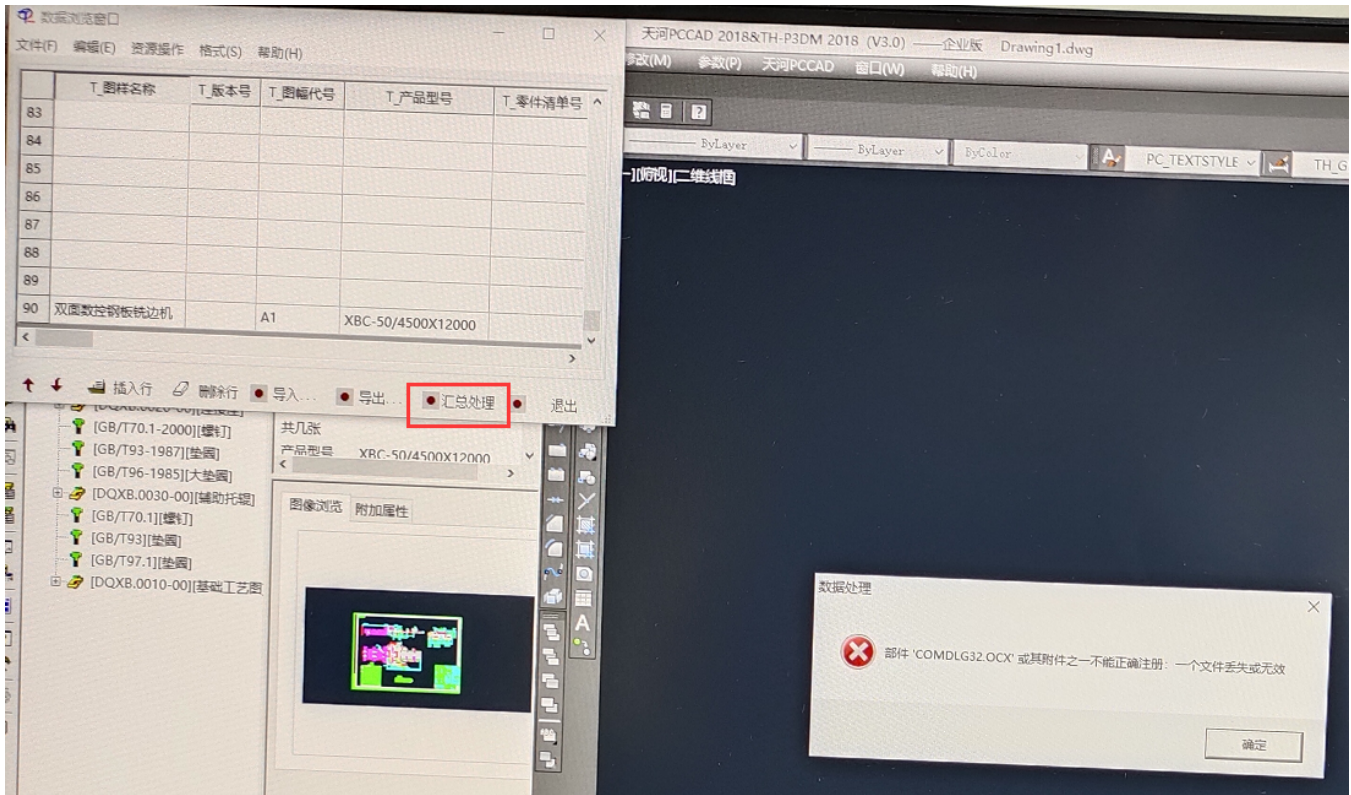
数据浏览窗口

文件(F) 编辑(E) 资源操作 格式(S) 帮助(H)

| | T_图样名称 | T_版本号 | T_图幅代号 | T_产品型号 | T_零件清单号 |
|---|---|---|---|---|---|
| 83 | | | | | |
| 84 | | | | | |
| 85 | | | | | |
| 86 | | | | | |
| 87 | | | | | |
| 88 | | | | | |
| 89 | | | | | |
| 90 | 双面数控钢板铣边机 | | A1 | XBC-50/4500X12000 | |

插入行 删除行 导入... 导出... 汇总处理 退出

天河PCCAD 2018&TH-P3DM 2018 (V3.0) ——企业版 Drawing1.dwg

修改(M) 参数(P) 天河PCCAD 窗口(W) 帮助(H)

ByLayer ByLayer ByColor PC_TEXTSTYLE TH_G

-][俯视][二维线框]

[DQXB.0020-00][连接座]
[GB/T70.1-2000][螺钉]
[GB/T93-1987][垫圈]
[GB/T96-1985][大垫圈]
[DQXB.0030-00][辅助托辊]
[GB/T70.1][螺钉]
[GB/T93][垫圈]
[GB/T97.1][垫圈]
[DQXB.0010-00][基础工艺图]

共几张
产品型号 XBC-50/4500X12000

图像浏览 附加属性

数据处理

部件 'COMDLG32.OCX' 或其附件之一不能正确注册：一个文件丢失或无效

确定